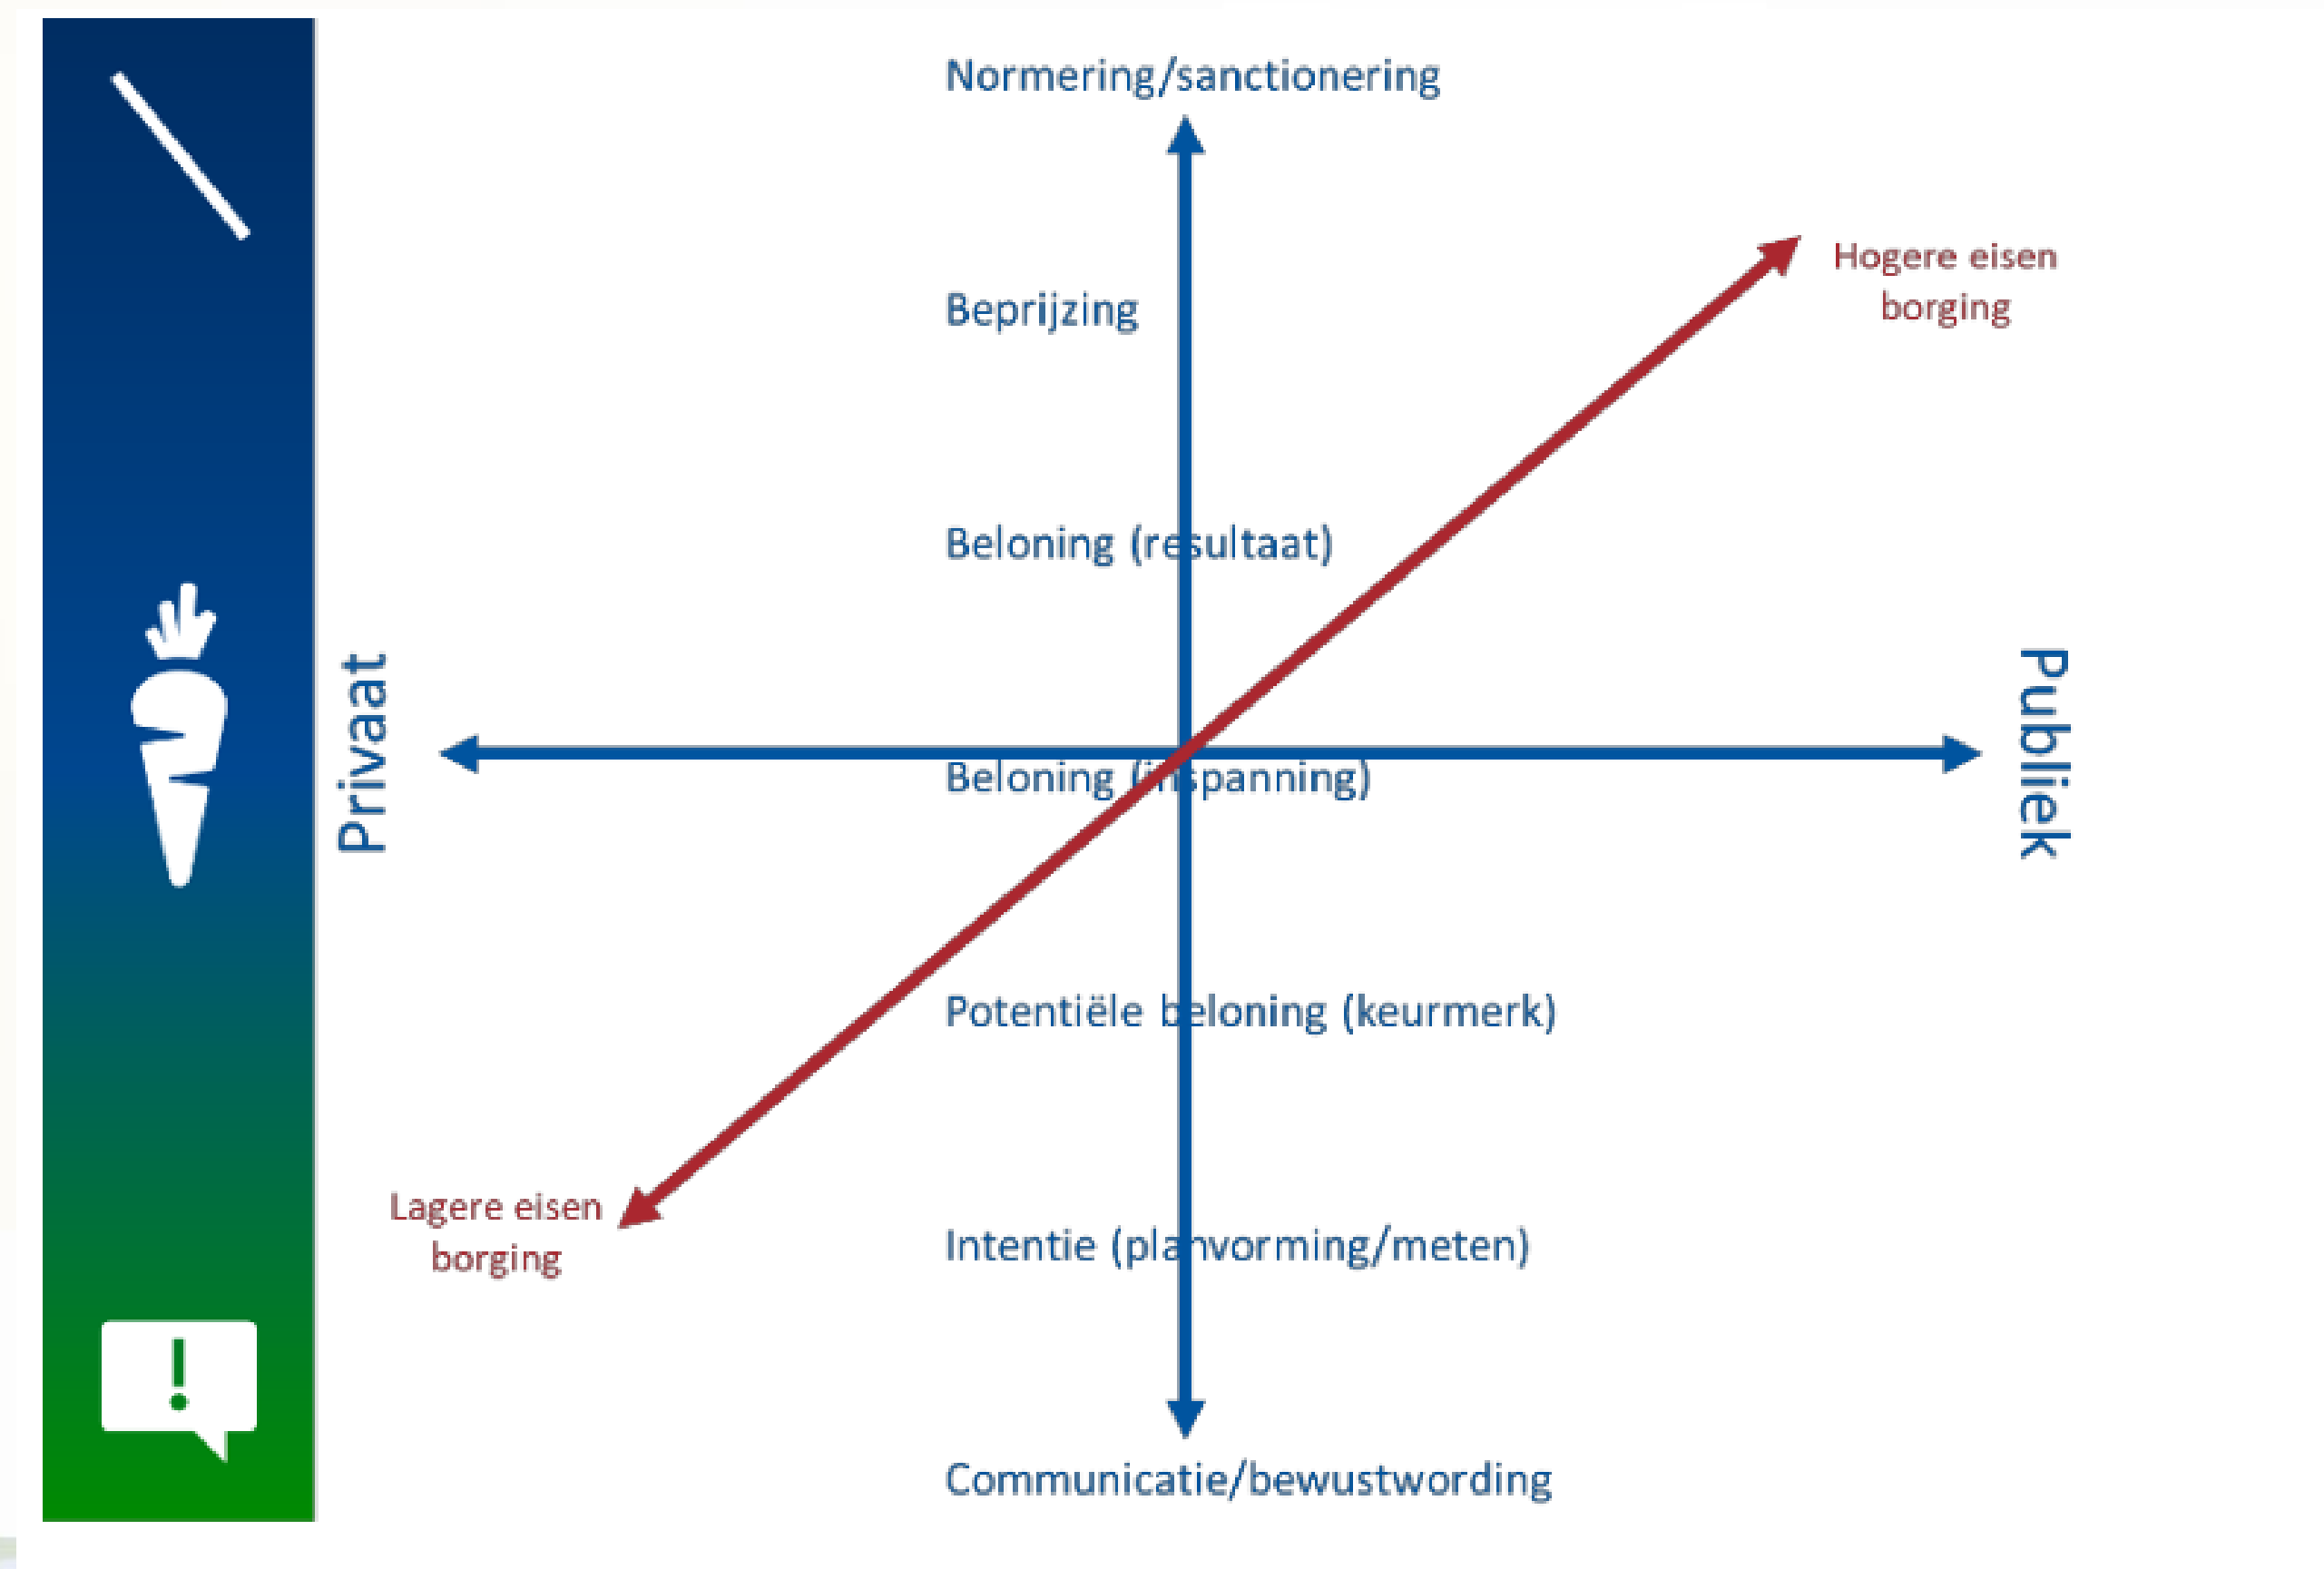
Normering/sanctionering

Hogere eisen borging

Beprijzing

Beloning (resultaat)

Privaat

Publiek

Beloning (inspanning)

Potentiële beloning (keurmerk)

Lagere eisen borging

Intentie (planvorming/meten)

Communicatie/bewustwording